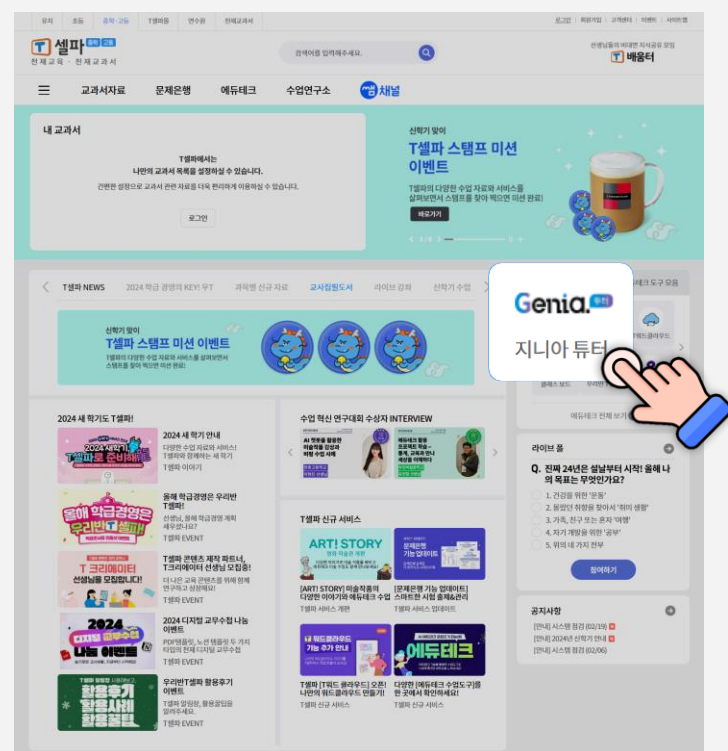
유치 초등 중학·고등 T셀파몰 연수원 전체교과서

로그인 회원가입 고객센터 이벤트 사이트맵

T 셀파 중학 고등
전체교육 · 전체교과서

검색어를 입력해주세요.

선생님들의 비대면 지식공유 모임
T 배움터

교과서자료 문제은행 에듀테크 수업연구소 채널

내 교과서

T셀파에서는
나만의 교과서 목록을 설정하실 수 있습니다.
간편한 설정으로 교과서 관련 자료를 더욱 편리하게 이용하실 수 있습니다.

로그인

신학기 맞이
T셀파 스탬프 미션
이벤트
T셀파의 다양한 수업 자료와 서비스를
살펴보면서 스탬프를 찾아 찍으면 미션 완료!
바로가기

T셀파 NEWS 2024 학급 경영의 KEY! T 과학별 신규 자료 교사집필도서 라이브 강좌 신학기 수업

Genia. 튜터
지니아 튜터

신학기 맞이
T셀파 스탬프 미션 이벤트
T셀파의 다양한 수업 자료와 서비스를 살펴보면서 스탬프를 찾아 찍으면 미션 완료!

2024 새 학기도 T셀파!

2024 새 학기 안내
다양한 수업 자료와 서비스!
T셀파와 함께하는 새 학기
T셀파 이야기

올해 학급경영은 우리반 T셀파!
선생님, 올해 학급경영 계획 세우셨나요?
T셀파 EVENT

T셀파 콘텐츠 제작 파트너, T크리에이터 선생님 모집중!
더 나은 교육 콘텐츠를 위해 함께 연구하고 성장해요!
T셀파 EVENT

2024 디지털 교무수첩 나눔 이벤트
PDF형용된, 노션 템플릿 두 가지 타입의 전체 디지털 교무수첩
T셀파 EVENT

우리반T셀파 활용후기 이벤트
T셀파 알림장, 활용꿀팁을 알려주세요.
T셀파 EVENT

수업 혁신 연구대회 수상자 INTERVIEW

T셀파 신규 서비스

ART! STORY
[ART! STORY] 미술작품의 다양한 이야기와 에듀테크 수업
T셀파 서비스 개편

문제은행 기능 업데이트
[문제은행 기능 업데이트] 스마트한 시험 출제&관리
T셀파 서비스 업데이트

워드클라우드 기능 추가 안내
T셀파 [T목도 클라우드] 오픈! 나만의 워드클라우드 만들기!
T셀파 신규 서비스

에듀테크
다양한 [에듀테크 수업도구]를 한 곳에서 확인하세요!
T셀파 신규 서비스

테크 도구 모음
클래스 보드
에듀테크 전체 보기

라이브 폴
Q. 진짜 24년은 설날부터 시작! 올해 나의 목표는 무엇인가요?
1. 건강을 위한 '운동'
2. 몰입다 취향을 찾아서 '취미 생활'
3. 가족, 친구 또는 혼자 '여행'
4. 자기 계발을 위한 '공부'
5. 위의 네 가지 전부
참여하기

공지사항
[안내] 시스템 점검 (02/19)
[안내] 2024년 신학기 안내
[안내] 시스템 점검 (02/06)